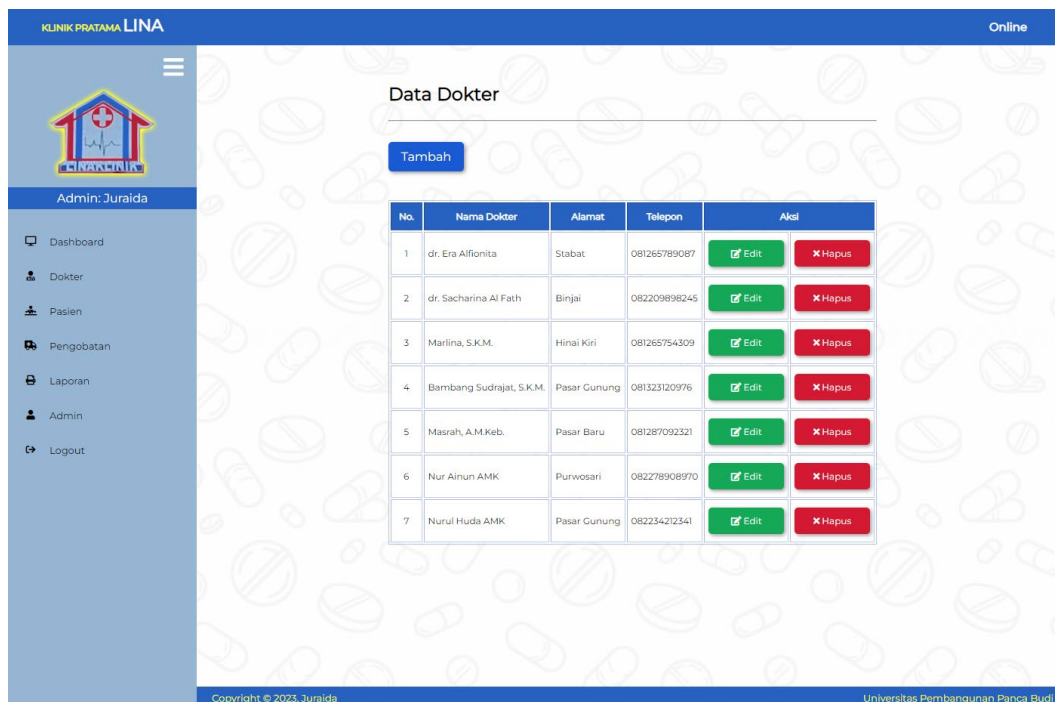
KLINIK PRATAMA LINA

Online

LINACLINIK

Admin: Juraida

Dashboard
Dokter
Pasien
Pengobatan
Laporan
Admin
Logout

Data Dokter

Tambah

| No. | Nama Dokter | Alamat | Telepon | Aksi | |
|---|---|---|---|---|---|
| 1 | dr. Era Alfionita | Stabat | 081265789087 | Edit | Hapus |
| 2 | dr. Sacharina Al Fath | Binjai | 082209898245 | Edit | Hapus |
| 3 | Marlina, S.K.M. | Hinai Kiri | 081265754309 | Edit | Hapus |
| 4 | Bambang Sudrajat, S.K.M. | Pasar Gunung | 081323120976 | Edit | Hapus |
| 5 | Masrah, A.M.Keb. | Pasar Baru | 081287092321 | Edit | Hapus |
| 6 | Nur Ainun AMK | Purwosari | 082278908970 | Edit | Hapus |
| 7 | Nurul Huda AMK | Pasar Gunung | 082234212341 | Edit | Hapus |

Copyright © 2023, Juraida

Universitas Pembangunan Panca Budi